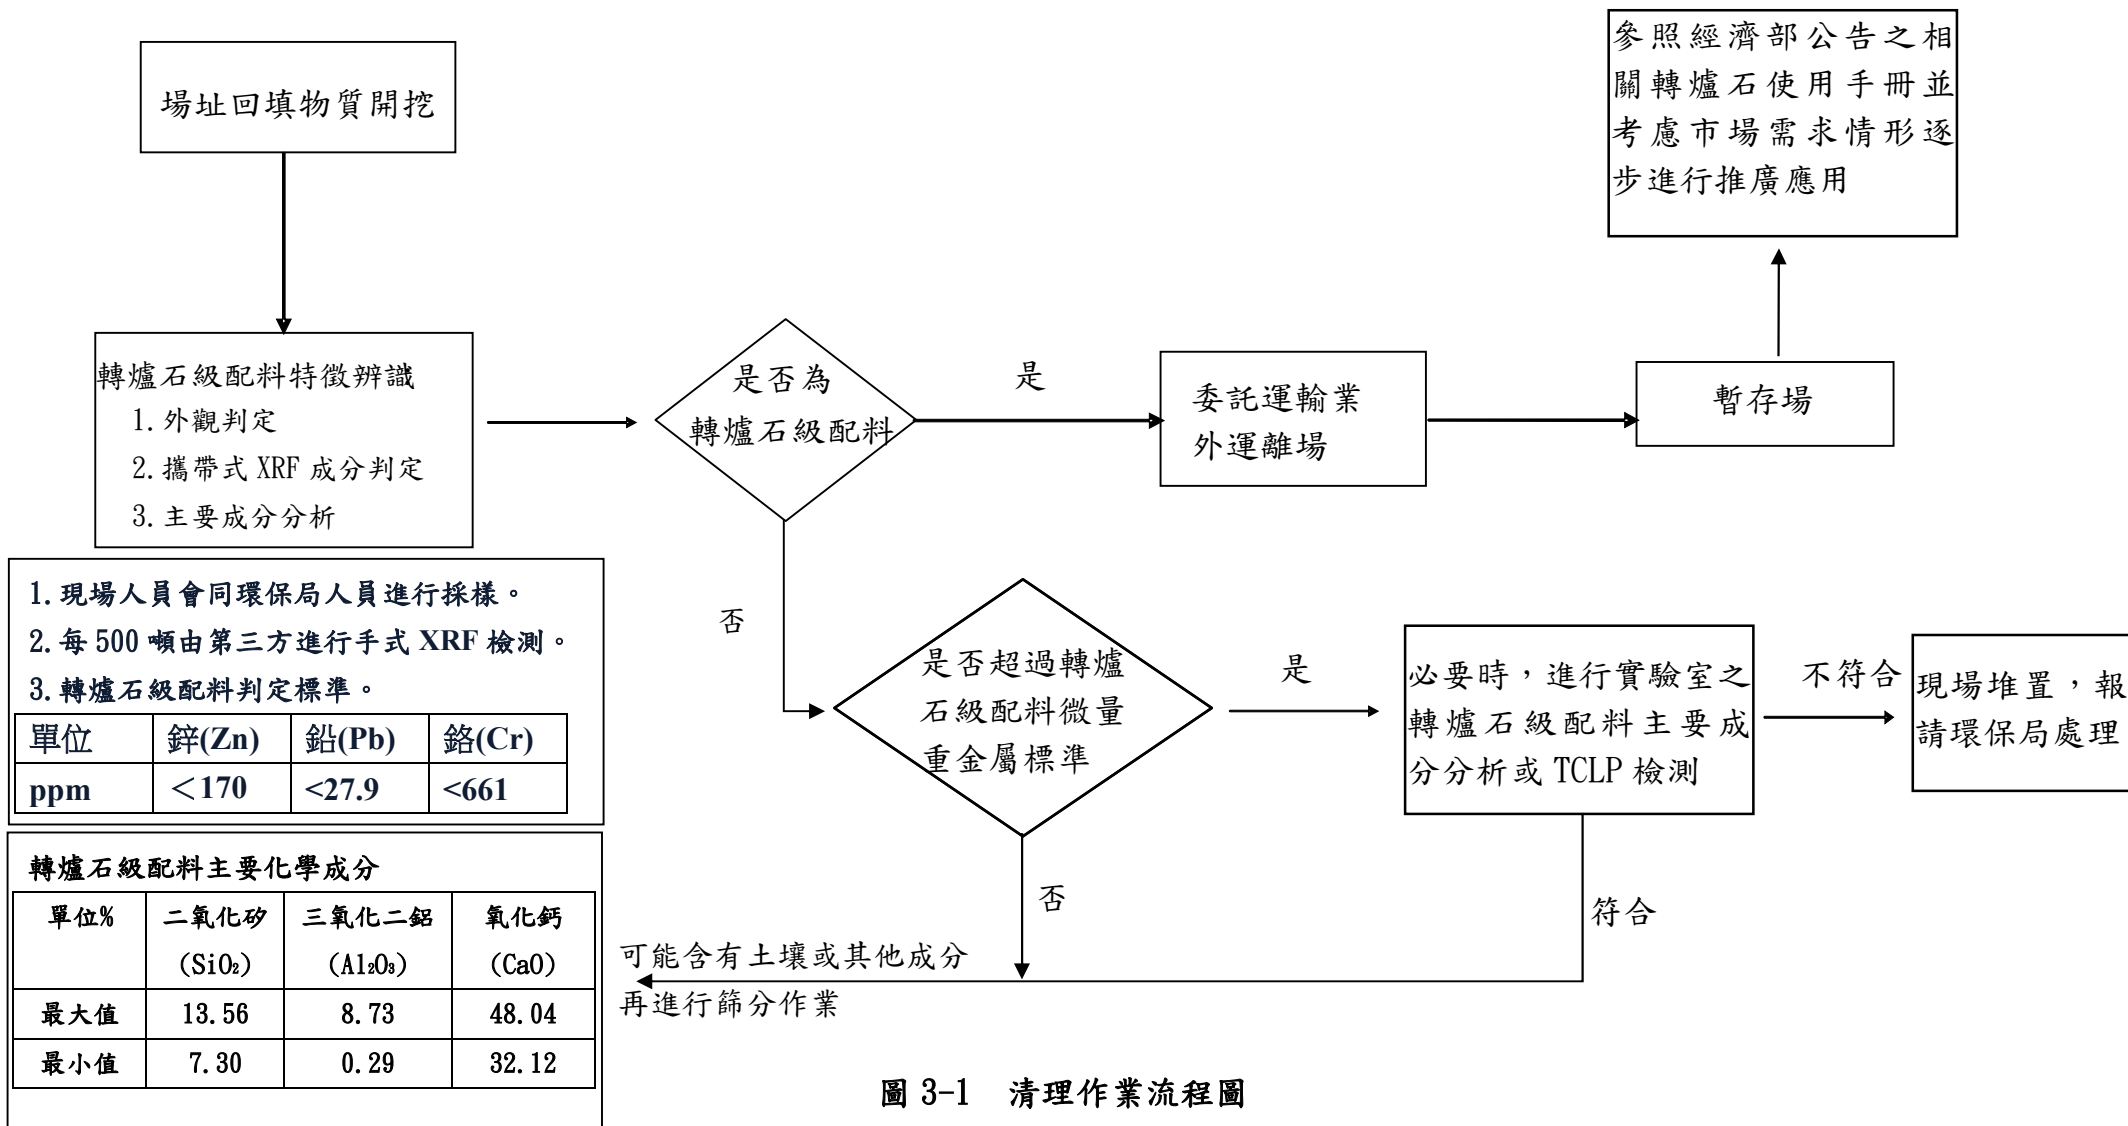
場址回填物質開挖

轉爐石級配料特徵辨識
1. 外觀判定
2. 攜帶式 XRF 成分判定
3. 主要成分分析

1. 現場人員會同環保局人員進行採樣。
2. 每 500 噸由第三方進行手式 XRF 檢測。
3. 轉爐石級配料判定標準。

| 單位 | 鋅(Zn) | 鉛(Pb) | 鉻(Cr) |
|---|---|---|---|
| ppm | <170 | <27.9 | <661 |

轉爐石級配料主要化學成分

| 單位% | 二氧化矽 ($SiO_2$) | 三氧化二鋁 ($Al_2O_3$) | 氧化鈣 (CaO) |
|---|---|---|---|
| 最大值 | 13.56 | 8.73 | 48.04 |
| 最小值 | 7.30 | 0.29 | 32.12 |

是否為轉爐石級配料

是

委託運輸業外運離場

暫存場

參照經濟部公告之相關轉爐石使用手冊並考慮市場需求情形逐步進行推廣應用

否

是否超過轉爐石級配料微量重金屬標準

是

必要時，進行實驗室之轉爐石級配料主要成分分析或 TCLP 檢測

不符合

現場堆置，報請環保局處理

否

符合

可能含有土壤或其他成分再進行篩分作業

圖 3-1 清理作業流程圖